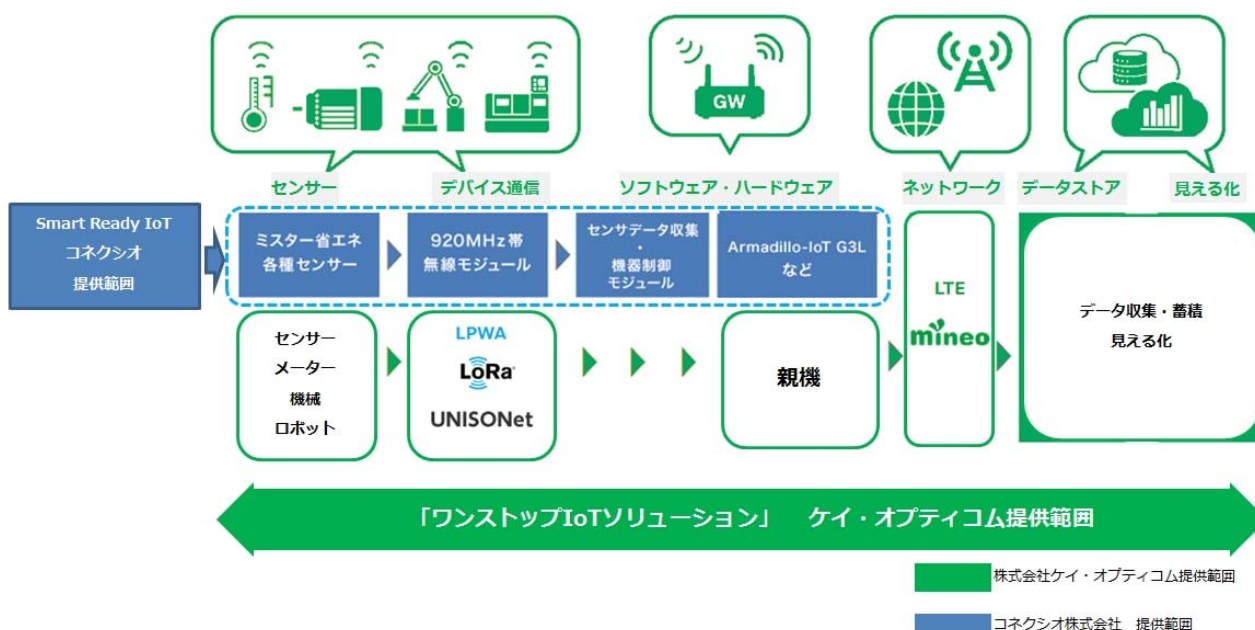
GW

センサー

デバイス通信

ソフトウェア・ハードウェア

ネットワーク

データストア

見える化

Smart Ready IoT
コネクシオ
提供範囲

ミスター省エネ
各種センサー

920MHz帯
無線モジュール

センサデータ収集
・
機器制御
モジュール

Armadillo-IoT G3L
など

LTE

mineo

データ収集・蓄積
見える化

センサー
メーター
機械
ロボット

LPWA
LoRa
UNISONet

親機

「ワンストップIoTソリューション」　ケイ・オプティコム提供範囲

株式会社ケイ・オプティコム提供範囲

コネクシオ株式会社　提供範囲